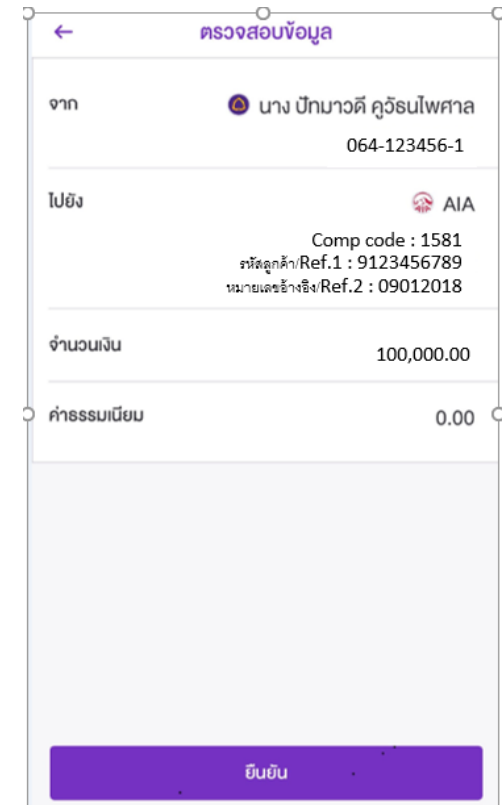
←

ตรวจสอบข้อมูล

จาก

นาง ปัทมาวดี คูวัธนไพศาล

064-123456-1

ไปยัง

AIA

Comp code : 1581

รหัสลูกค้า/Ref.1 : 9123456789

หมายเลขอ้างอิง/Ref.2 : 09012018

จำนวนเงิน

100,000.00

ค่าธรรมเนียม

0.00

ยืนยัน